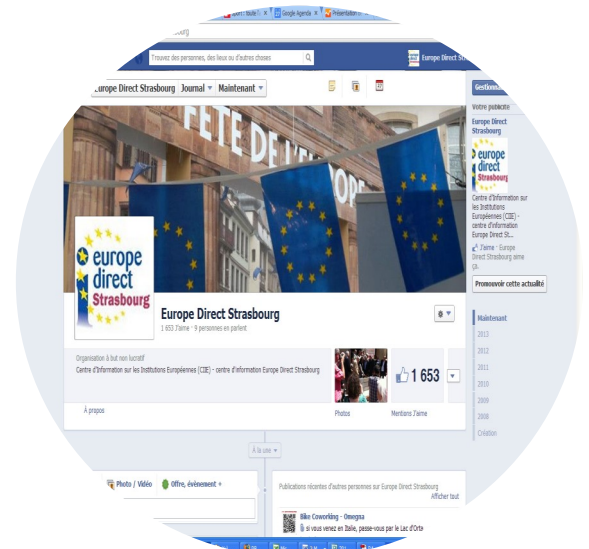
port : toute l | Google Agenda | Présentation
bourg
Trouvez des personnes, des lieux ou d'autres choses
Europe Direct Strasbourg
Europe Direct Strasbourg Journal ▾ Maintenant ▾
Gestion
Votre publicité
Europe Direct Strasbourg
europe direct Strasbourg
Centre d'Information sur les Institutions Européennes (CIIE) - centre d'information Europe Direct St...
J'aime · Europe Direct Strasbourg aime ça.
Promouvoir cette actualité
FETE DE L'EUROP
europe direct Strasbourg
Europe Direct Strasbourg
1 653 J'aime · 9 personnes en parlent
Organisation à but non lucratif
Centre d'Information sur les Institutions Européennes (CIIE) - centre d'information Europe Direct Strasbourg
1 653
À propos
Photos
Mentions J'aime
Maintenant
2013
2012
2011
2010
2009
2008
Création
À la une ▾
Photo / Vidéo
Offre, événement +
Publications récentes d'autres personnes sur Europe Direct Strasbourg
Afficher tout
Bike Coworking - Omegna
si vous venez en Italie, passe-vous par le Lac d'Orta